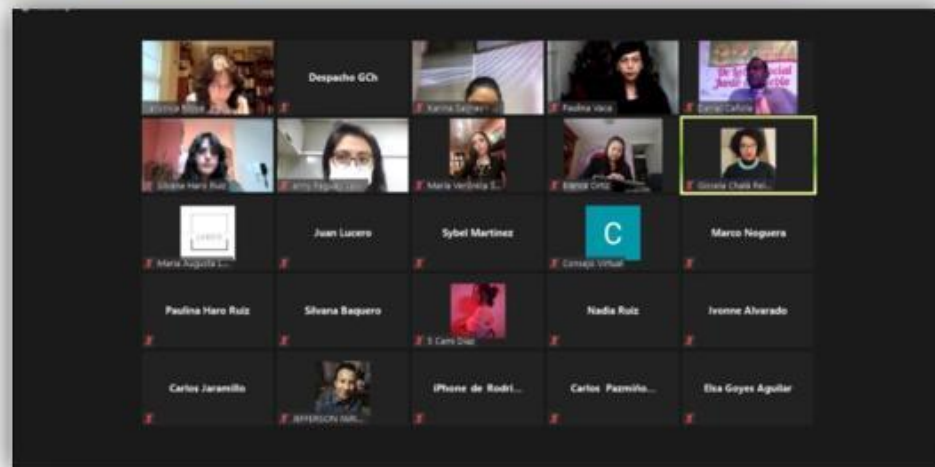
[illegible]

Despacho GCh

Karina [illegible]

Paulina Vaca

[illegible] Cañola

Gissela Haro Ruiz

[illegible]

María Verónica S...

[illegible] Ortiz

Gissela Chalá Rei...

María Augusta L...

Juan Lucero

Sybel Martinez

C

Consejo Virtual

Marco Noguera

Paulina Haro Ruiz

Silvana Baquero

S Cami Díaz

Nadia Ruiz

Ivonne Alvarado

Carlos Jaramillo

JEFFERSON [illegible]

iPhone de Rodri...

Carlos Pazmiño...

Elsa Goyes Aguilar